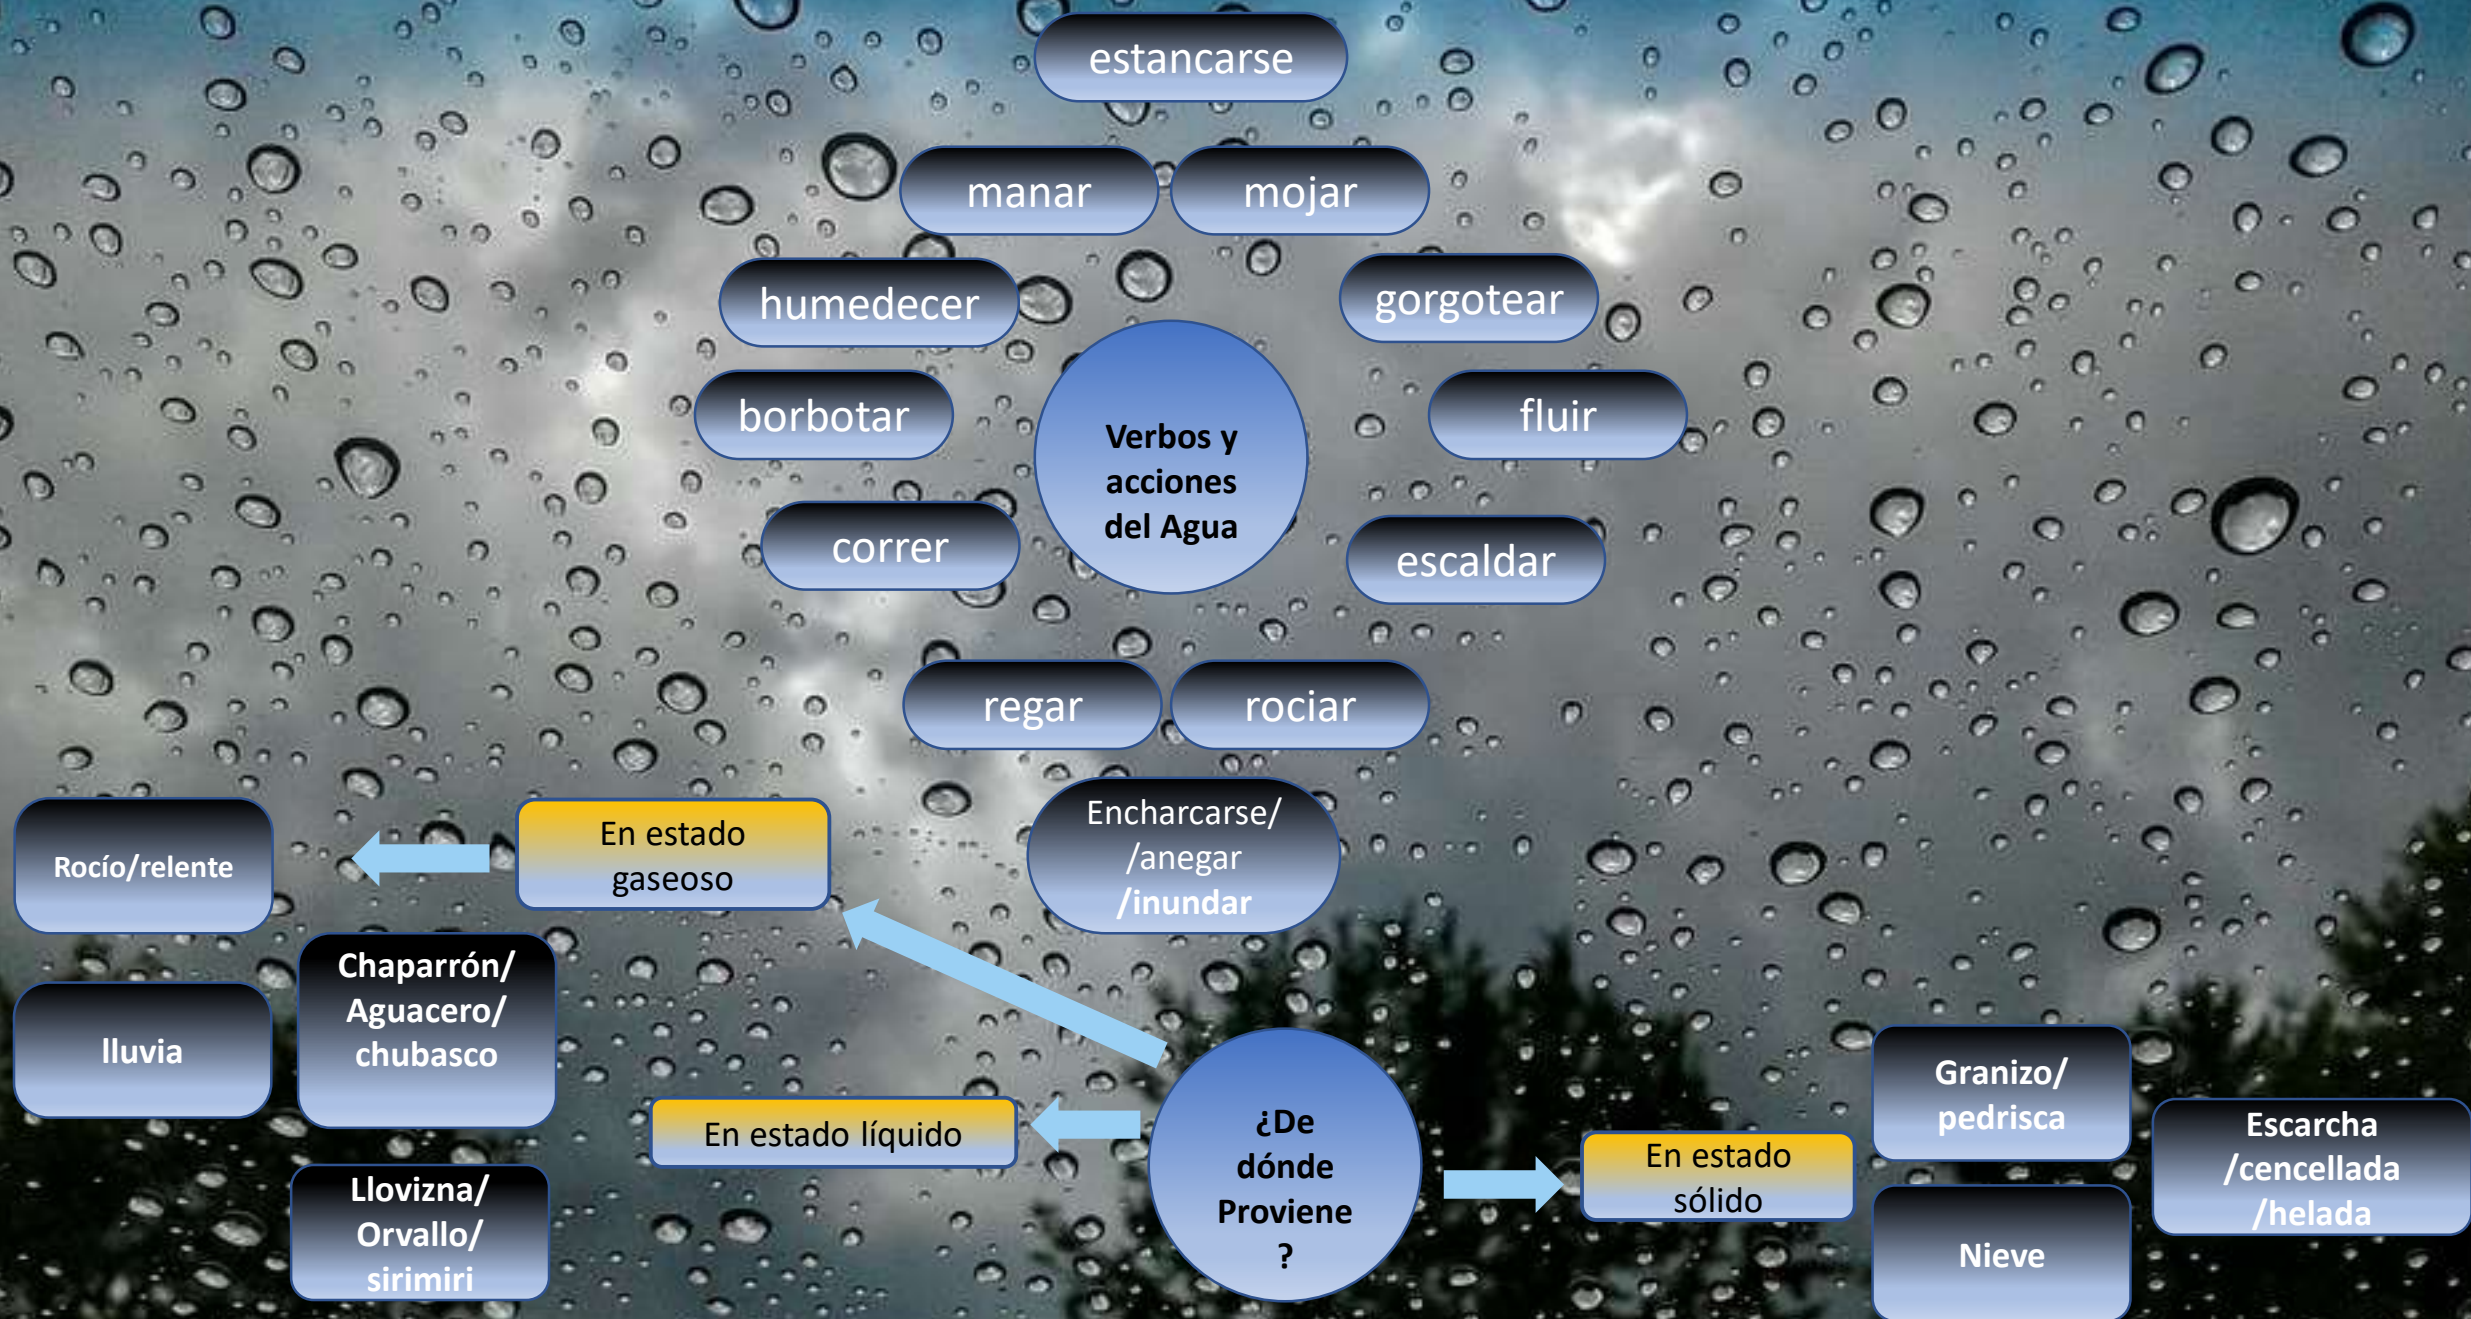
estancarse

manar

mojar

humedecer

gorgotear

borbotar

Verbos y acciones del Agua

fluir

correr

escaldar

regar

rociar

Encharcarse/ /anegar /inundar

Rocío/relente

En estado gaseoso

Chaparrón/ Aguacero/ chubasco

lluvia

En estado líquido

¿De dónde Proviene ?

En estado sólido

Granizo/ pedrisca

Escarcha /cencellada /helada

Nieve

Llovizna/ Orvallo/ sirimiri